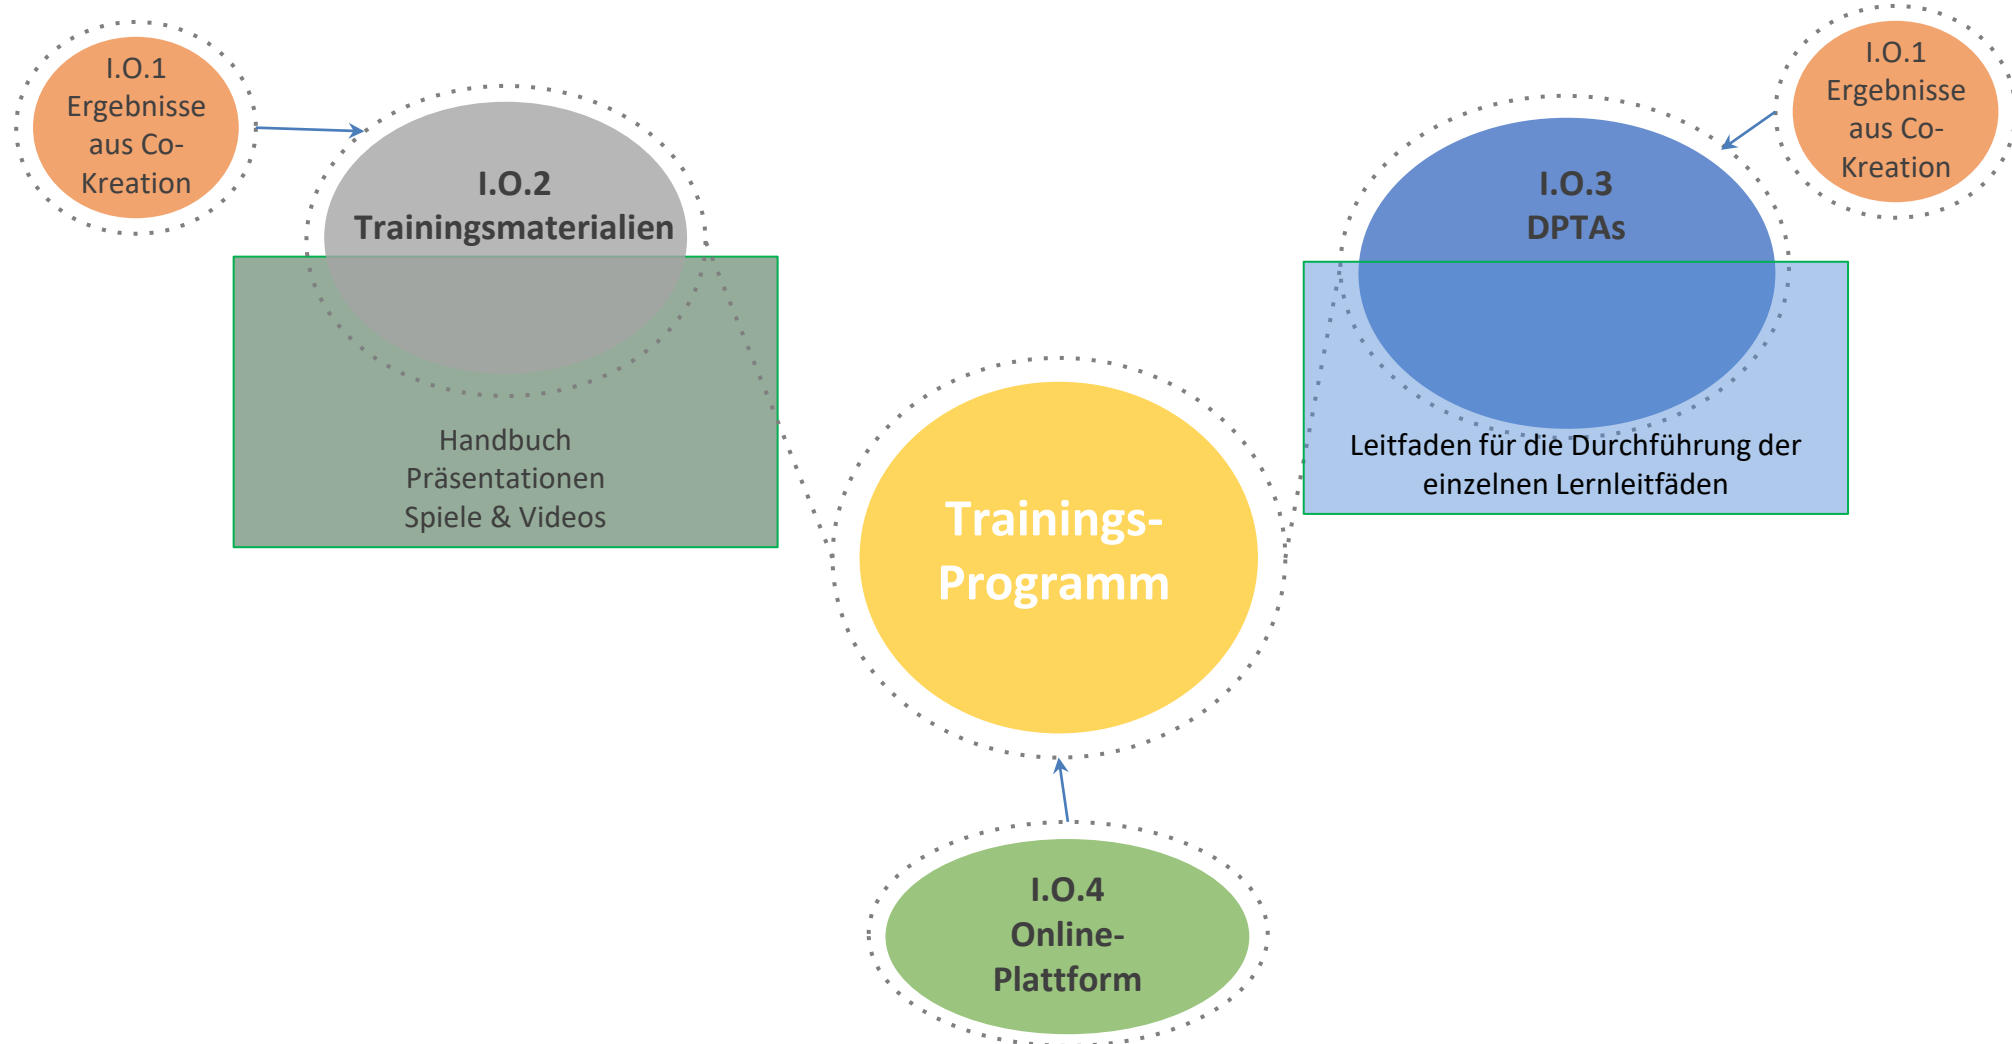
I.O.1
Ergebnisse aus Co-Kreation

I.O.2
Trainingsmaterialien

Handbuch
Präsentationen
Spiele & Videos

I.O.1
Ergebnisse aus Co-Kreation

I.O.3
DPTAs

Leitfaden für die Durchführung der einzelnen Lernleitfäden

Trainings-Programm

I.O.4
Online-Plattform